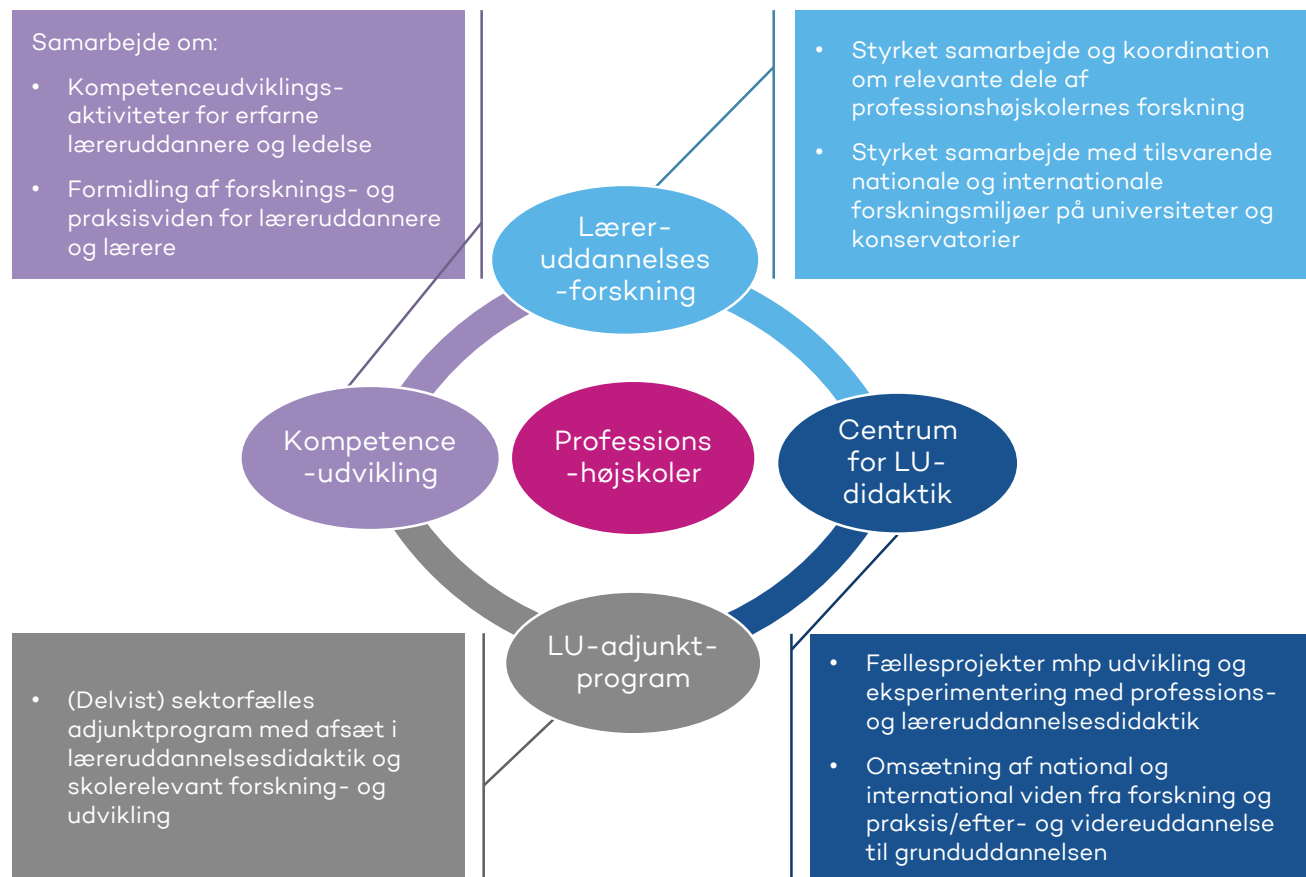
Samarbejde om:

- Kompetenceudviklingsaktiviteter for erfarne læreruddannere og ledelse
- Formidling af forsknings- og praksisviden for læreruddannere og lærere

- Styrket samarbejde og koordination om relevante dele af professionshøjskolernes forskning
- Styrket samarbejde med tilsvarende nationale og internationale forskningsmiljøer på universiteter og konservatorier

Lærer-uddannelses-forskning

Kompetence-udvikling

Professions-højskoler

Centrum for LU-didaktik

LU-adjunkt-program

- (Delvist) sektorfælles adjunktprogram med afsæt i læreruddannelsesdidaktik og skolerelevant forskning- og udvikling

- Fællesprojekter mhp udvikling og eksperimentering med professions- og læreruddannelsesdidaktik
- Omsætning af national og international viden fra forskning og praksis/efter- og videreuddannelse til grunduddannelsen